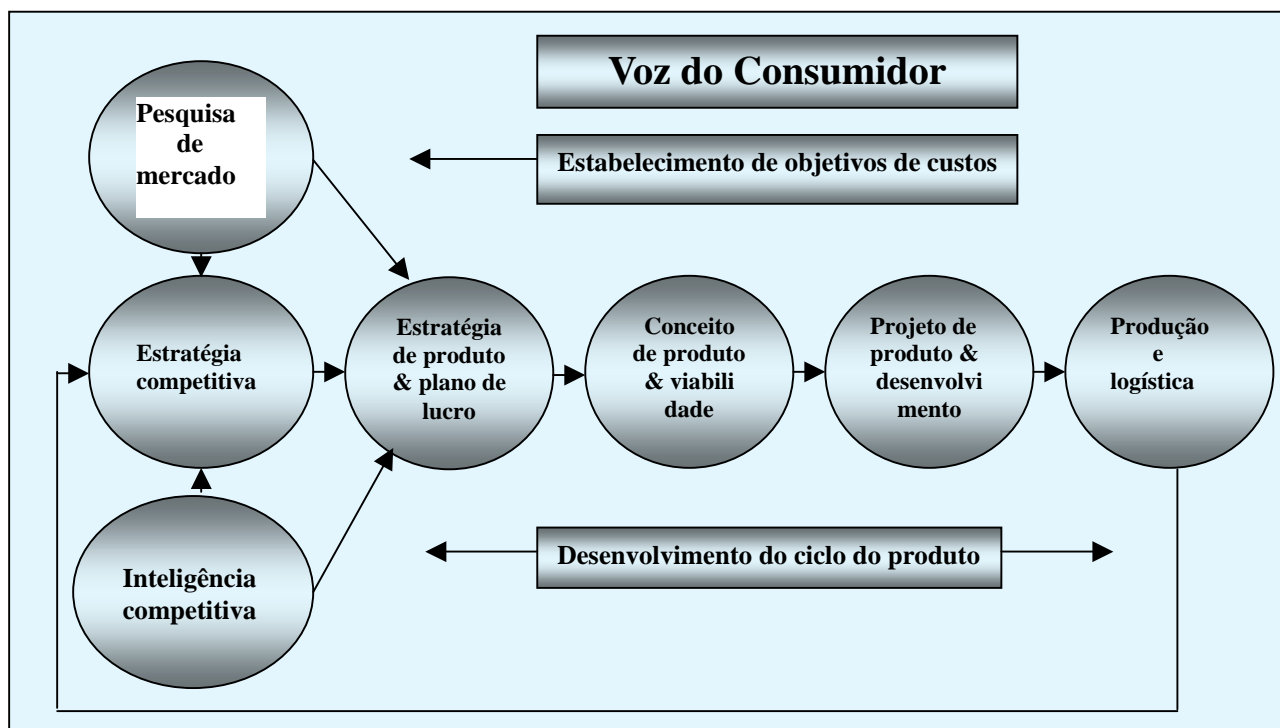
Voz do Consumidor

Pesquisa de mercado

Estabelecimento de objetivos de custos

Estratégia competitiva

Estratégia de produto & plano de lucro

Conceito de produto & viabili dade

Projeto de produto & desenvolvi mento

Produção e logística

Desenvolvimento do ciclo do produto

Inteligência competitiva